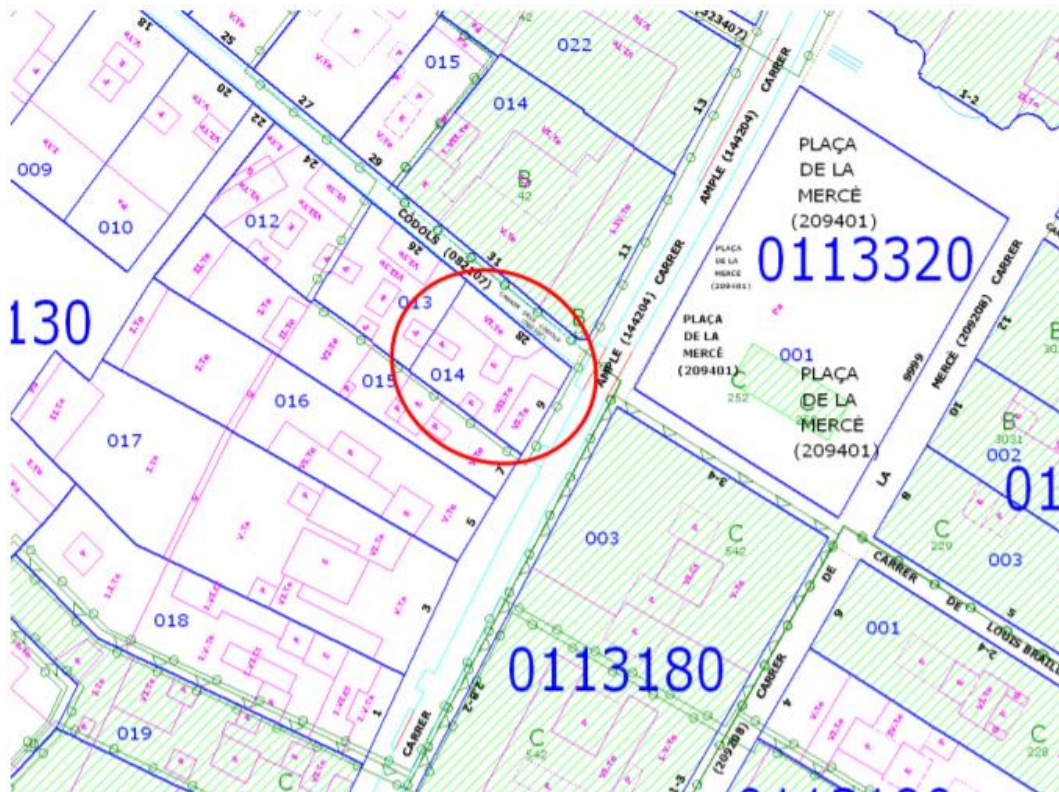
18
25
27
29
015
022
014
(3323407)
13
CARRER
AMPLE (144204)
009
010
20
22
24
012
CÒDOLS (082707)
31
26
11
B
42
PLAÇA
DE LA
MERCÈ
(209401)
0113320
PLAÇA
DE LA
MERCÈ
(209401)
130
013
28
B
CARRER
AMPLE (144204)
PLAÇA
DE LA
MERCÈ
(209401)
001
C
252
PLAÇA
DE LA
MERCÈ
(209401)
9999
MERCÈ (209208)
12
CARRER
1-2
015
014
9
016
017
7
LA
8
B
3031
002
01
10
5
003
C
542
C
229
003
CARRER
DE
CARRER
DE
LOUIS BRAILLE
5
9
001
2-4
3
018
0113180
CARRER
1
019
CARRER
C
542
(209208)
4
C
228